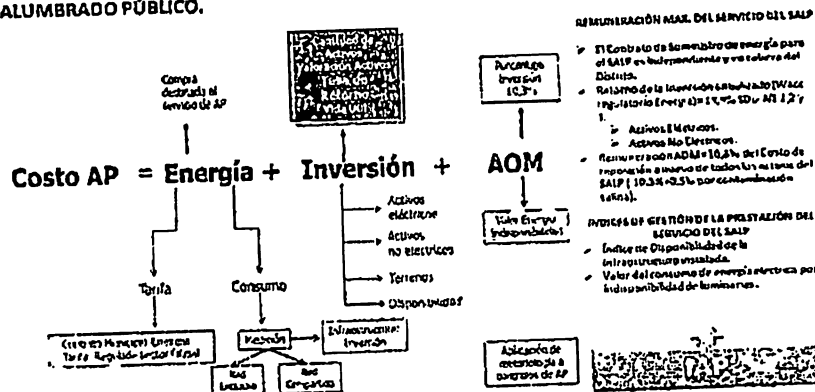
ALUMBRADO PÚBLICO.

Compra destinada al servicio de AP

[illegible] Activos Valoración Activos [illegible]

Porcentaje Inversión (C.3°)

Costo AP = Energía + Inversión + AOM

Activos eléctricos

Activos no eléctricos

Terrenos

Disponibilidad

Valor Energía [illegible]

Tarifa

Consumo

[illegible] Tarifa Regulada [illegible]

Medición

Infraestructura: Inversión

Red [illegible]

Red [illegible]

Aplicación de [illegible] de AP

REMUNERACIÓN MAX. DEL SERVICIO DEL SALP

El Contrato de Suministro de energía para el SALP es independiente y se cobra del Distrito.

Retorno de la inversión calculado (WACC regulatorio (real) = 13,9% SDy AR 12%)

Activos Eléctricos.

Activos No Eléctricos.

Remuneración AOM = 10,8% del Costo de reposición a nuevo de todos los activos del SALP (10,3% +0,5% por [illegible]).

ÍNDICES DE GESTIÓN DE LA PRESTACIÓN DEL SERVICIO DEL SALP

Índice de Disponibilidad de la infraestructura instalada.

Valor del consumo de energía eléctrica por indisponibilidad de luminarias.

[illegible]